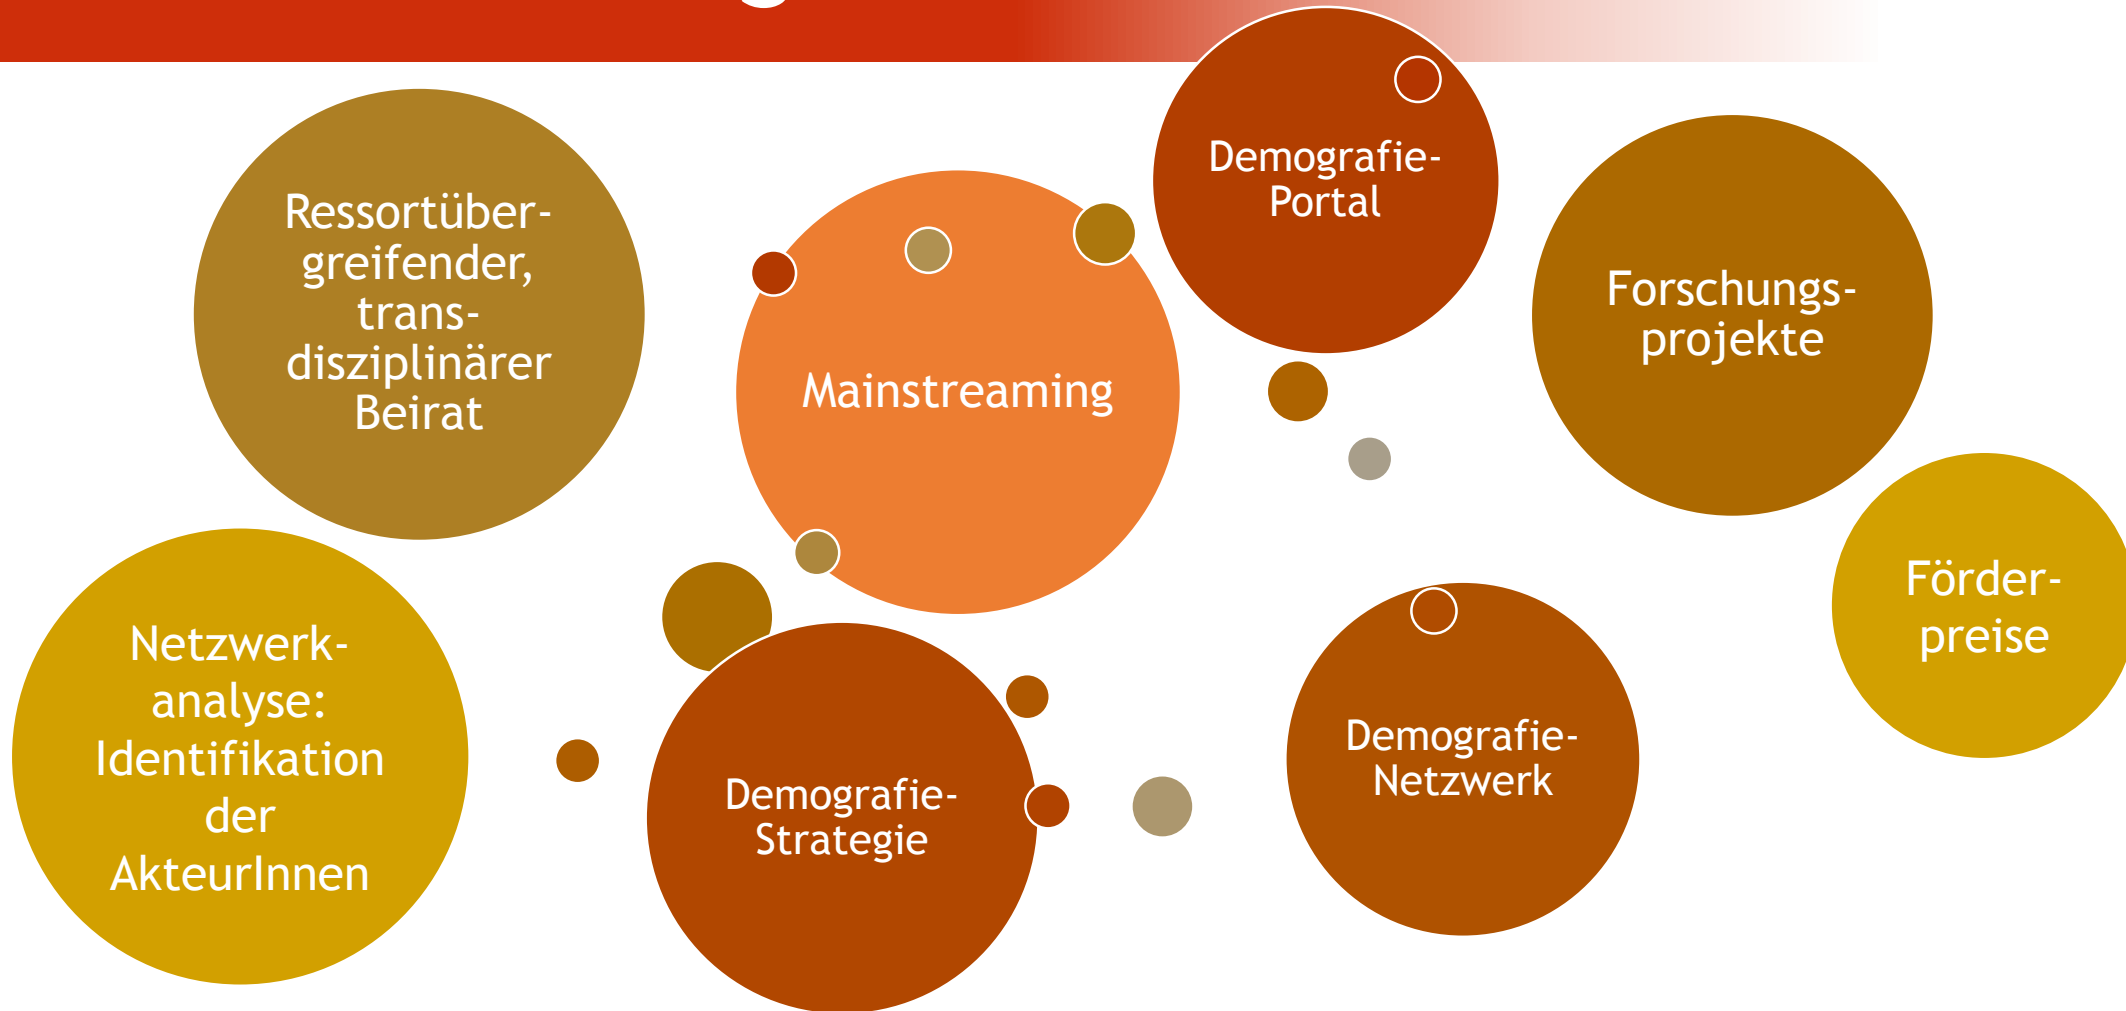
Ressortübergreifender, transdisziplinärer Beirat

Mainstreaming

Demografie-Portal

Forschungsprojekte

Förderpreise

Netzwerkanalyse: Identifikation der AkteurInnen

Demografie-Strategie

Demografie-Netzwerk